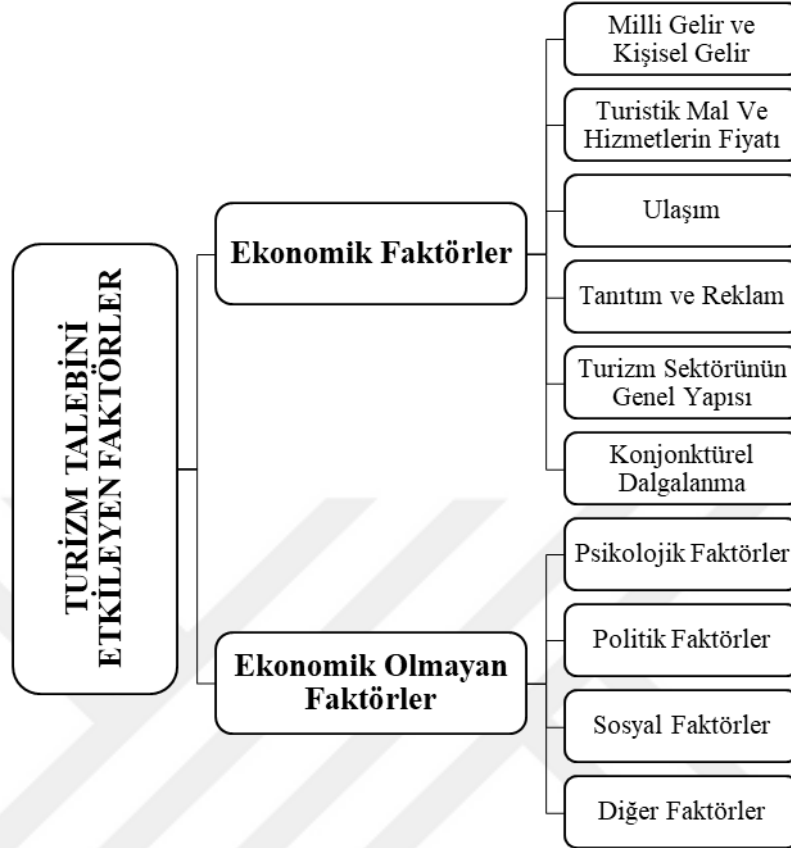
TURİZM TALEBİNİ ETKİLEYEN FAKTÖRLER

Ekonomik Faktörler

Milli Gelir ve Kişisel Gelir

Turistik Mal Ve Hizmetlerin Fiyatı

Ulaşım

Tanıtım ve Reklam

Turizm Sektörünün Genel Yapısı

Konjonktürel Dalgalanma

Ekonomik Olmayan Faktörler

Psikolojik Faktörler

Politik Faktörler

Sosyal Faktörler

Diğer Faktörler